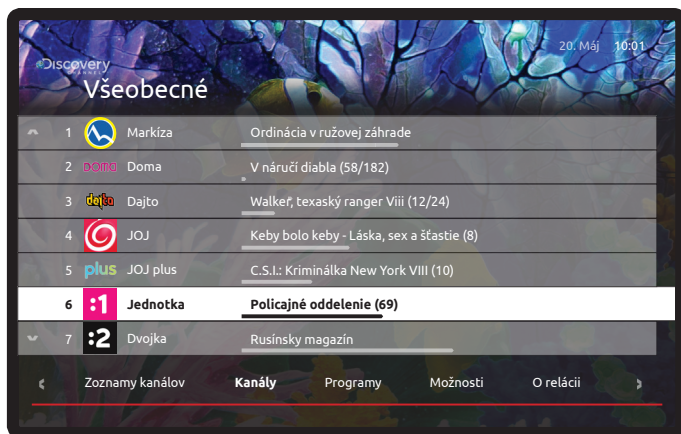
Discovery CHANNEL

Všeobecné

20. Máj 10:01

| | | | |
|---|---|---|---|
| 1 | | Markíza | Ordinácia v ružovej záhrade |
| 2 | DOMA | Doma | V náručí diabla (58/182) |
| 3 | dajto | Dajto | Walker, texaský ranger Viii (12/24) |
| 4 | | JOJ | Keby bolo keby - Láska, sex a šťastie (8) |
| 5 | plus | JOJ plus | C.S.I.: Kriminálka New York VIII (10) |
| 6 | :1 | Jednotka | Policajné oddelenie (69) |
| 7 | :2 | Dvojka | Rusínsky magazín |

Zoznamy kanálov Kanály Programy Možnosti O relácii